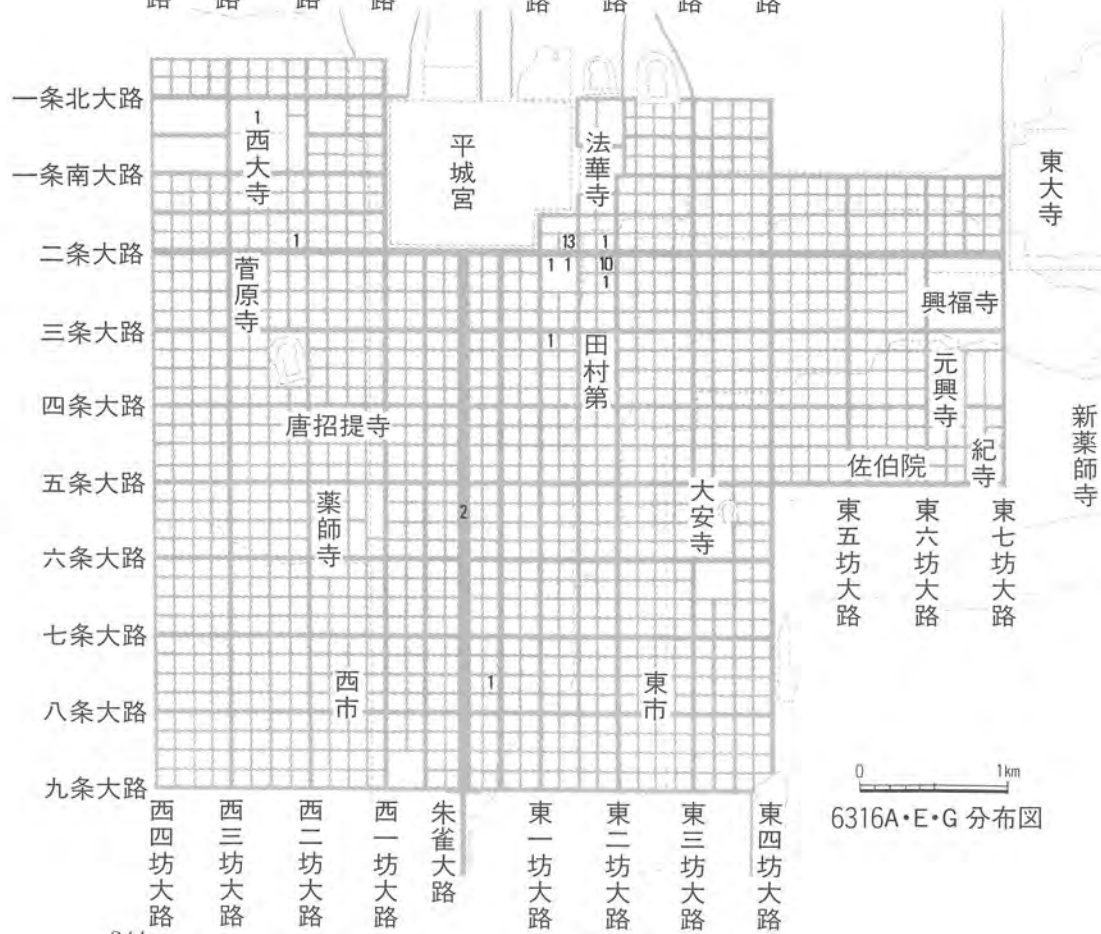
路 路 路 路 路 路 路 路

一条北大路
一条南大路
二条大路
三条大路
四条大路
五条大路
六条大路
七条大路
八条大路
九条大路

1
西大寺
1
平城宮
法華寺
13 1
1 1 10
1
東大寺
菅原寺
興福寺
1
田村第
元興寺
唐招提寺
新薬師寺
紀寺
佐伯院
薬師寺
2
大安寺
東五坊大路
東六坊大路
東七坊大路
西市
1
東市

0 1km
6316A・E・G 分布図

西四坊大路
西三坊大路
西二坊大路
西一坊大路
朱雀大路
東一坊大路
東二坊大路
東三坊大路
東四坊大路

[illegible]